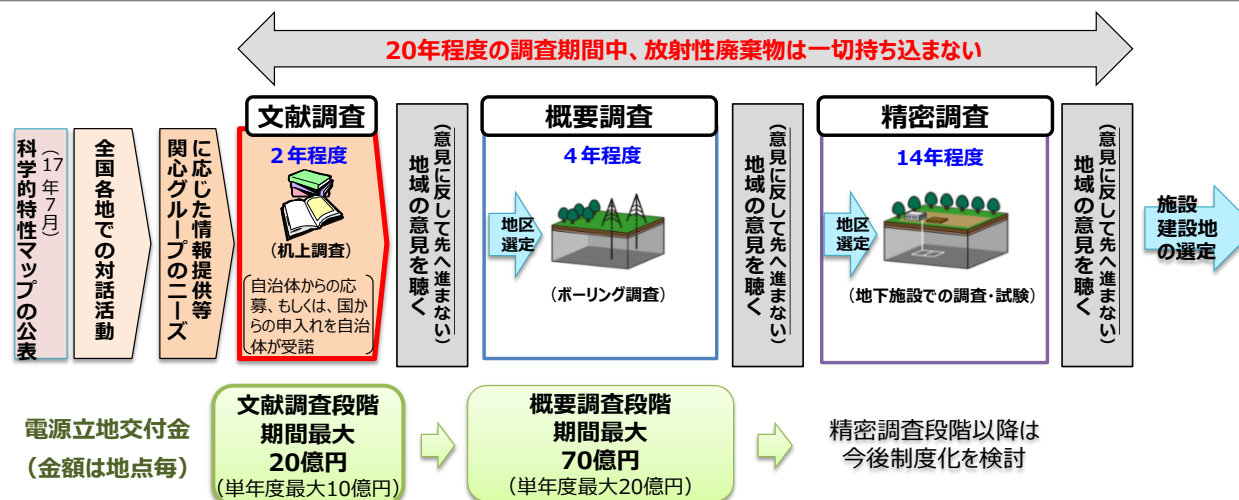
20年程度の調査期間中、放射性廃棄物は一切持ち込まない

科学的特性マップの公表（17年7月）

全国各地での対話活動

関心グループのニーズに応じた情報提供等

文献調査
2年程度
（机上調査）
自治体からの応募、もしくは、国からの申入れを自治体が受諾

地域の意見を聴く（意見に反して先へ進まない）

概要調査
4年程度
地区選定
（ボーリング調査）

地域の意見を聴く（意見に反して先へ進まない）

精密調査
14年程度
地区選定
（地下施設での調査・試験）

地域の意見を聴く（意見に反して先へ進まない）

施設建設地の選定

電源立地交付金
（金額は地点毎）

文献調査段階
期間最大
20億円
（単年度最大10億円）

概要調査段階
期間最大
70億円
（単年度最大20億円）

精密調査段階以降は
今後制度化を検討